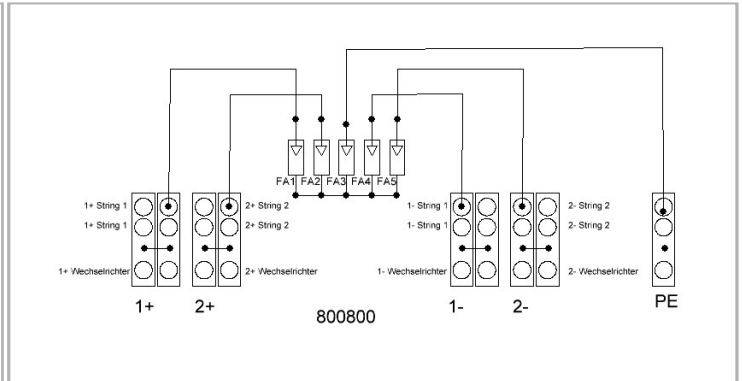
FA1 FA2 FA3 FA4 FA5

1+ String 1
1+ String 1
1+ Wechselrichter
1+

2+ String 2
2+ String 2
2+ Wechselrichter
2+

800800

1- String 1
1- String 1
1- Wechselrichter
1-

2- String 2
2- String 2
2- Wechselrichter
2-

PE